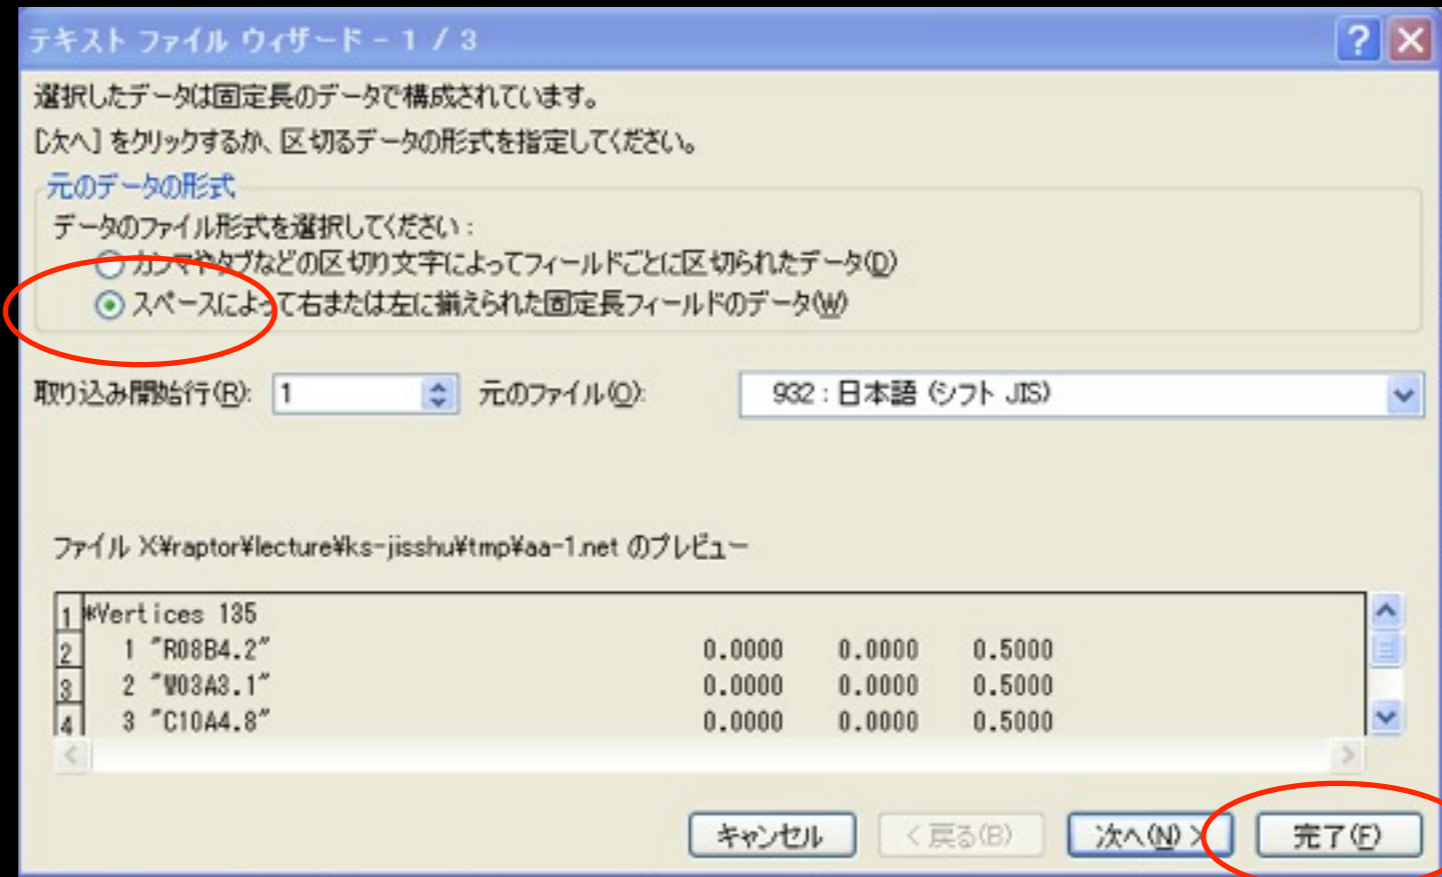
テキスト ファイル ウィザード - 1 / 3

?

選択したデータは固定長のデータで構成されています。

[次へ] をクリックするか、区切るデータの形式を指定してください。

元のデータの形式

データのファイル形式を選択してください：

カンマやタブなどの区切り文字によってフィールドごとに区切られたデータ(D)

スペースによって右または左に揃えられた固定長フィールドのデータ(W)

取り込み開始行(R): 1

元のファイル(O): 932 : 日本語 (シフト JIS)

ファイル X:¥raptor¥lecture¥ks-jisshu¥tmp¥aa-1.net のプレビュー

| | | | | |
|---|---|---|---|---|
| 1 | *Vertices 135 | | | |
| 2 | 1 "R08B4.2" | 0.0000 | 0.0000 | 0.5000 |
| 3 | 2 "W03A3.1" | 0.0000 | 0.0000 | 0.5000 |
| 4 | 3 "C10A4.8" | 0.0000 | 0.0000 | 0.5000 |

キャンセル

< 戻る(B)

次へ(N) >

完了(F)